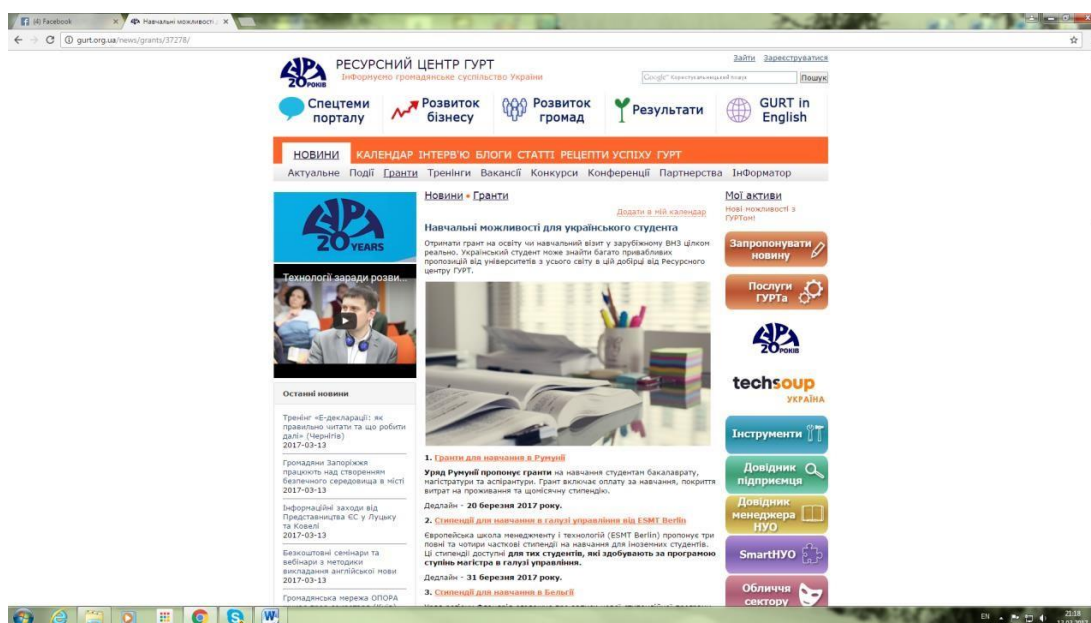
(4) Facebook × Навчальні можливості × 

gurt.org.ua/news/grants/37278/

20 РОКІВ РЕСУРСНИЙ ЦЕНТР ГУРТ
Інформуємо громадянське суспільство України

Зайти Зареєструватися
Google Користувацький пошук Пошук

Спецтеми порталу | Розвиток бізнесу | Розвиток громад | Результати | GURT in English

НОВИНИ КАЛЕНДАР ІНТЕРВ'Ю БЛОГИ СТАТТІ РЕЦЕПТИ УСПІХУ ГУРТ
Актуальне Події Гранти Тренінги Вакансії Конкурси Конференції Партнерства Інформатор

20 YEARS
Технології заради розви...

Останні новини

Тренінг «Е-декларації: як правильно читати та що робити далі» (Чернігів)
2017-03-13

Громадяни Запоріжжя працюють над створенням безпечного середовища в місті
2017-03-13

Інформаційні заходи від Представництва ЄС у Луцьку та Ковелі
2017-03-13

Безкоштовні семінари та вебінари з методики викладання англійської мови
2017-03-13

Громадянська мережа ОПОРА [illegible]

Новини • Гранти

Додати в мій календар

Навчальні можливості для українського студента

Отримати грант на освіту чи навчальний візит у зарубіжному ВНЗ цілком реально. Український студент може знайти багато привабливих пропозицій від університетів з усього світу в цій добірці від Ресурсного центру ГУРТ.

1. Гранти для навчання в Румунії

Уряд Румунії пропонує гранти на навчання студентам бакалаврату, магістратури та аспірантури. Грант включає оплату за навчання, покриття витрат на проживання та щомісячну стипендію.

Дедлайн - 20 березня 2017 року.

2. Стипендії для навчання в галузі управління від ESMT Berlin

Європейська школа менеджменту і технологій (ESMT Berlin) пропонує три повні та чотири часткові стипендії на навчання для іноземних студентів. Ці стипендії доступні для тих студентів, які здобувають за програмою ступінь магістра в галузі управління.

Дедлайн - 31 березня 2017 року.

3. Стипендії для навчання в Бельгії

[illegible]

Мої активи
Нові можливості з ГУРТом!

Запропонувати новину

Послуги ГУРТа

20 РОКІВ

techsoup УКРАЇНА

Інструменти

Довідник підприємця

Довідник менеджера НУО

SmartНУО

Обличчя сектору

EN 21:18